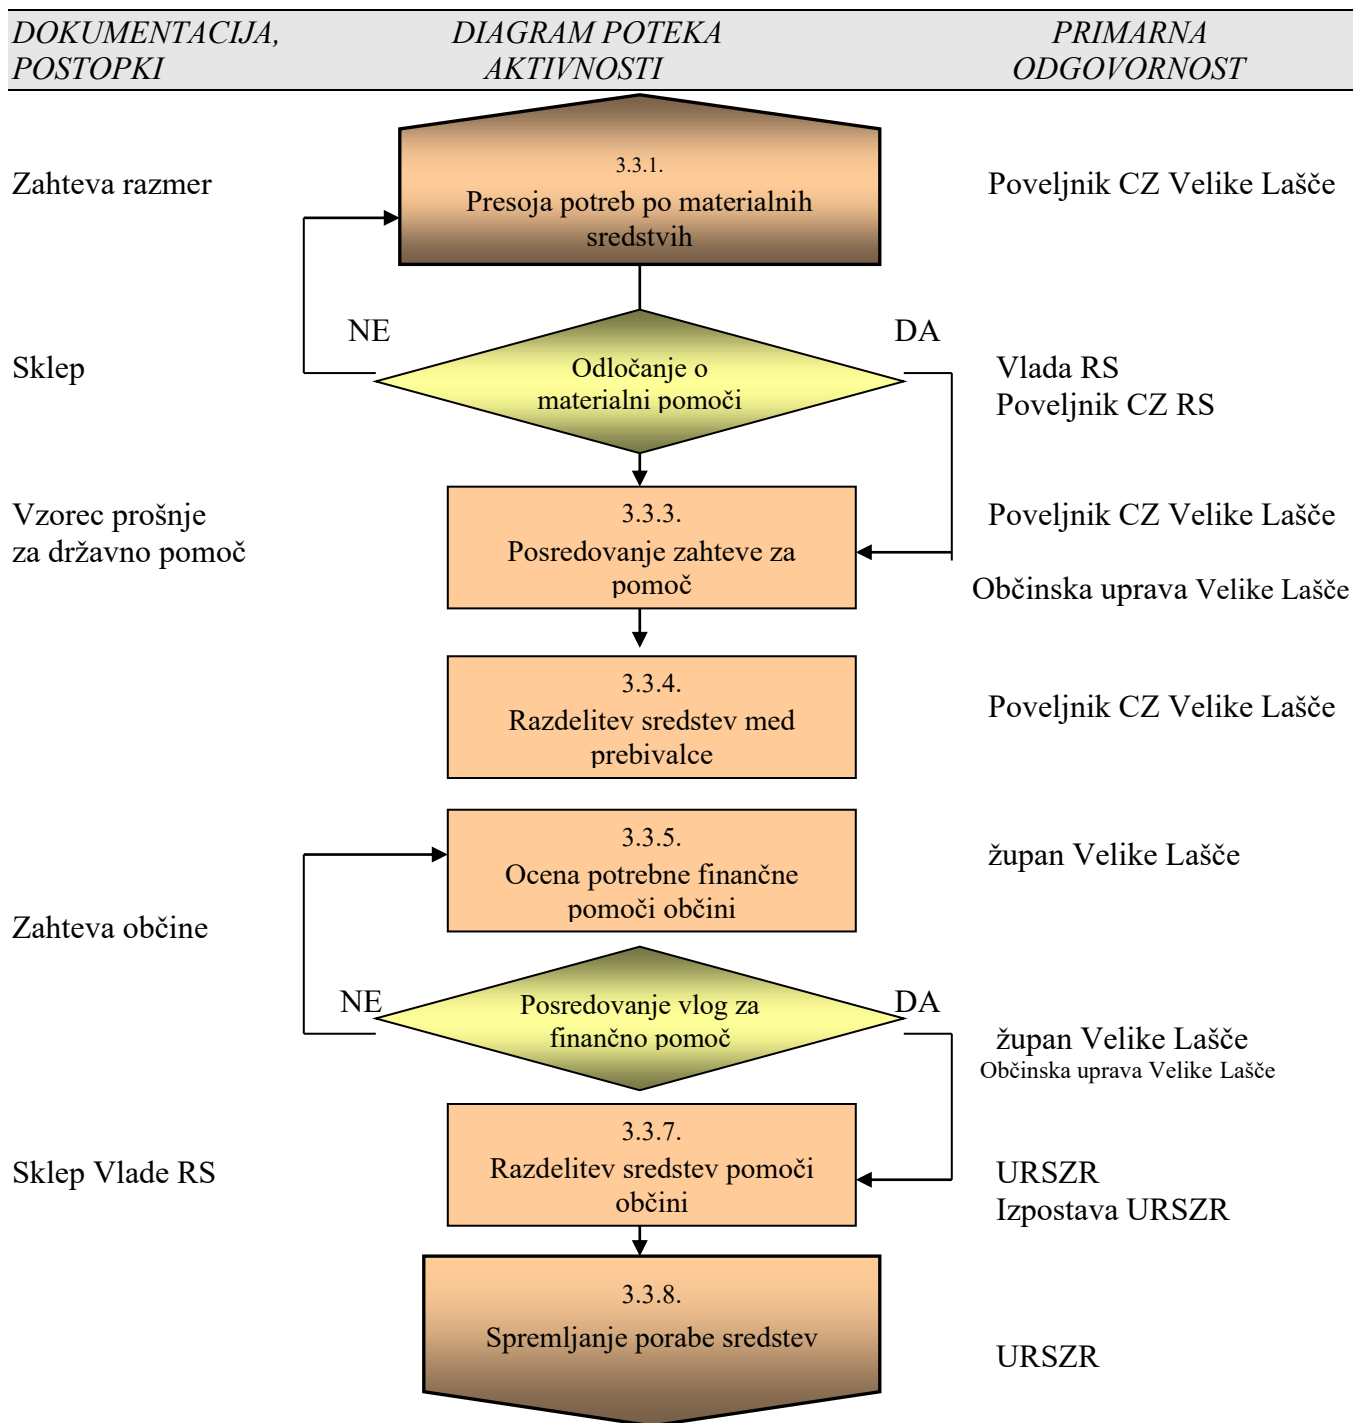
| DOKUMENTACIJA, POSTOPKI | DIAGRAM POTEKA AKTIVNOSTI | PRIMARNA ODGOVORNOST |
|---|---|---|

Zahteva razmer

3.3.1.
Presoja potreb po materialnih sredstvih

Poveljnik CZ Velike Lašče

NE

DA

Sklep

Odločanje o materialni pomoči

Vlada RS
Poveljnik CZ RS

Vzorec prošnje za državno pomoč

3.3.3.
Posredovanje zahteve za pomoč

Poveljnik CZ Velike Lašče

Občinska uprava Velike Lašče

3.3.4.
Razdelitev sredstev med prebivalce

Poveljnik CZ Velike Lašče

3.3.5.
Ocena potrebne finančne pomoči občini

župan Velike Lašče

Zahteva občine

NE

DA

Posredovanje vlog za finančno pomoč

župan Velike Lašče
Občinska uprava Velike Lašče

Sklep Vlade RS

3.3.7.
Razdelitev sredstev pomoči občini

URSZR
Izpostava URSZR

3.3.8.
Spremljanje porabe sredstev

URSZR